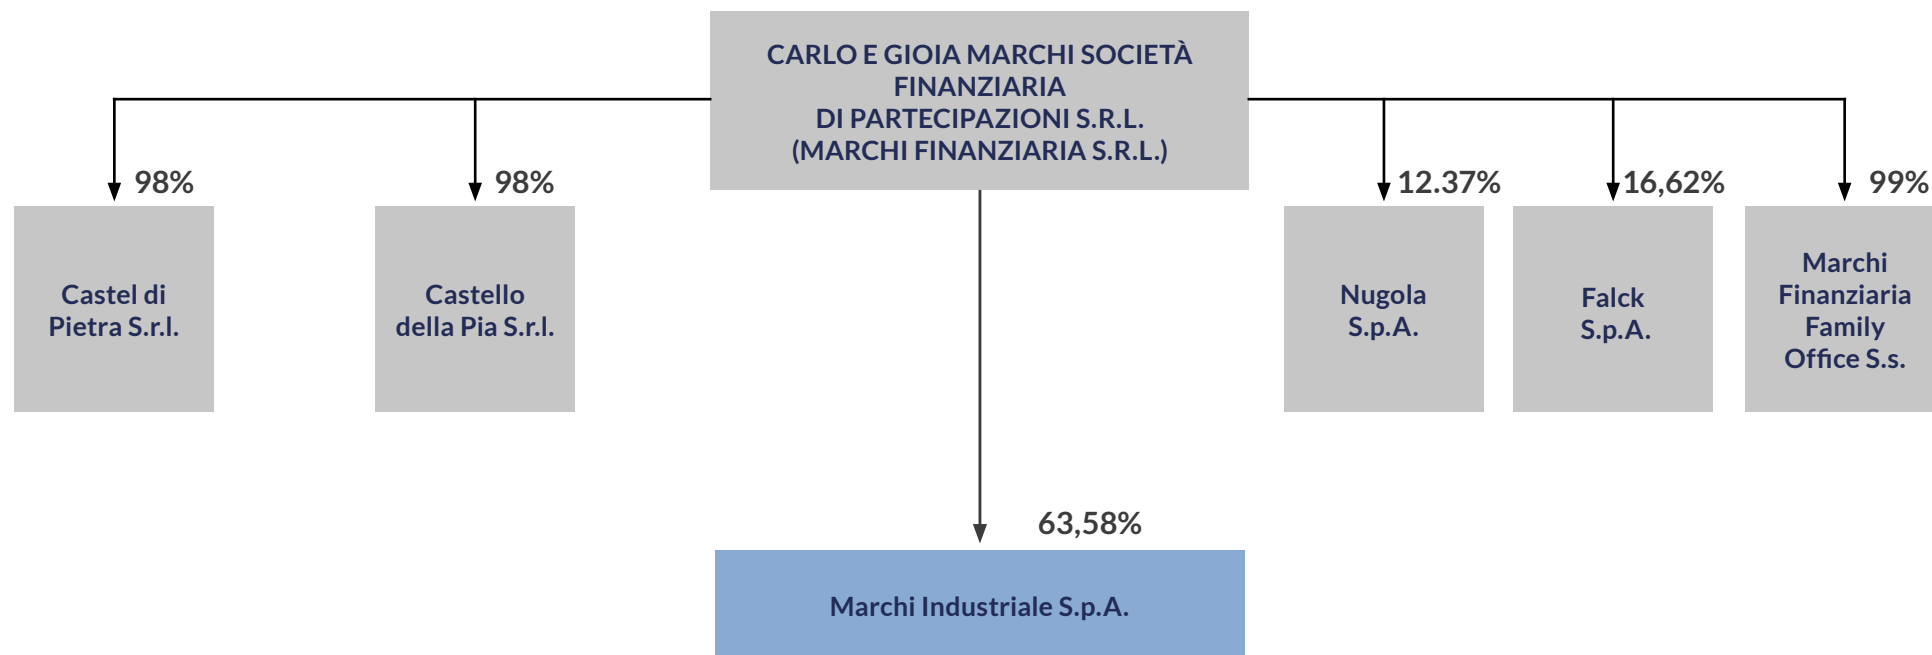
CARLO E GIOIA MARCHI SOCIETÀ FINANZIARIA
DI PARTECIPAZIONI S.R.L.
(MARCHI FINANZIARIA S.R.L.)

98%

Castel di Pietra S.r.l.

98%

Castello della Pia S.r.l.

12.37%

Nugola S.p.A.

16,62%

Falck S.p.A.

99%

Marchi Finanziaria Family Office S.s.

63,58%

Marchi Industriale S.p.A.